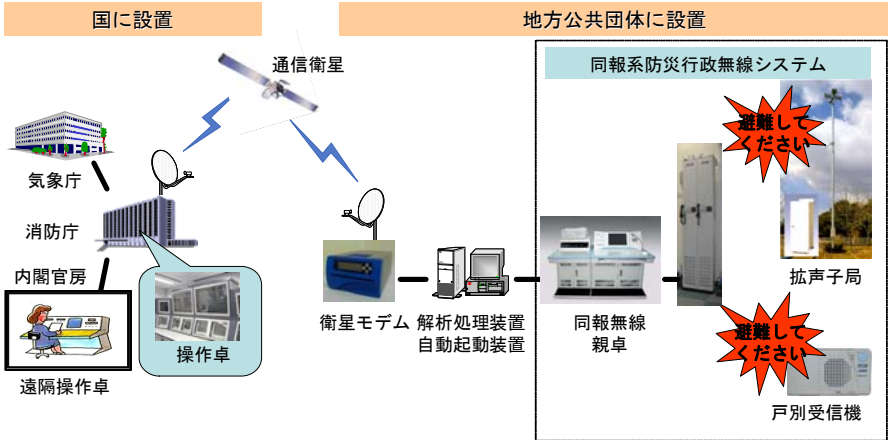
国に設置

地方公共団体に設置

通信衛星

同報系防災行政無線システム

避難してください

気象庁

消防庁

内閣官房

操作卓

遠隔操作卓

衛星モデム

解析処理装置
自動起動装置

同報無線
親卓

拡声子局

避難してください

戸別受信機